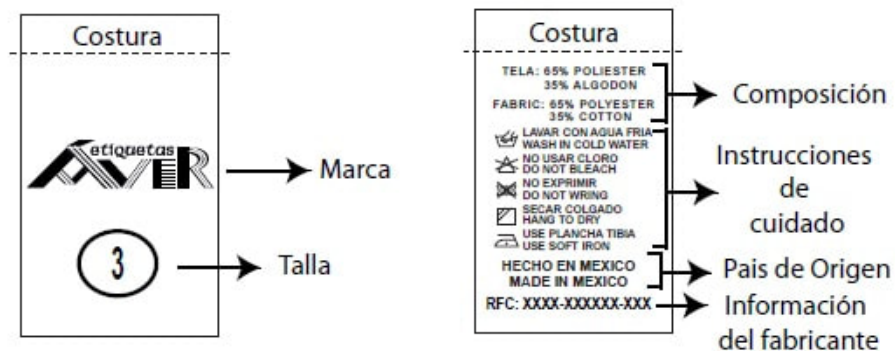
Costura

etiquetas
AVER

Marca

3

Talla

Costura

TELA: 65% POLIESTER
35% ALGODON

FABRIC: 65% POLYESTER
35% COTTON

Composición

LAVAR CON AGUA FRIA
WASH IN COLD WATER

NO USAR CLORO
DO NOT BLEACH

NO EXPRIMIR
DO NOT WRING

SECAR COLGADO
HANG TO DRY

USE PLANCHA TIBIA
USE SOFT IRON

Instrucciones de cuidado

HECHO EN MEXICO
MADE IN MEXICO

Pais de Origen

RFC: XXXX-XXXXXX-XXX

Información del fabricante